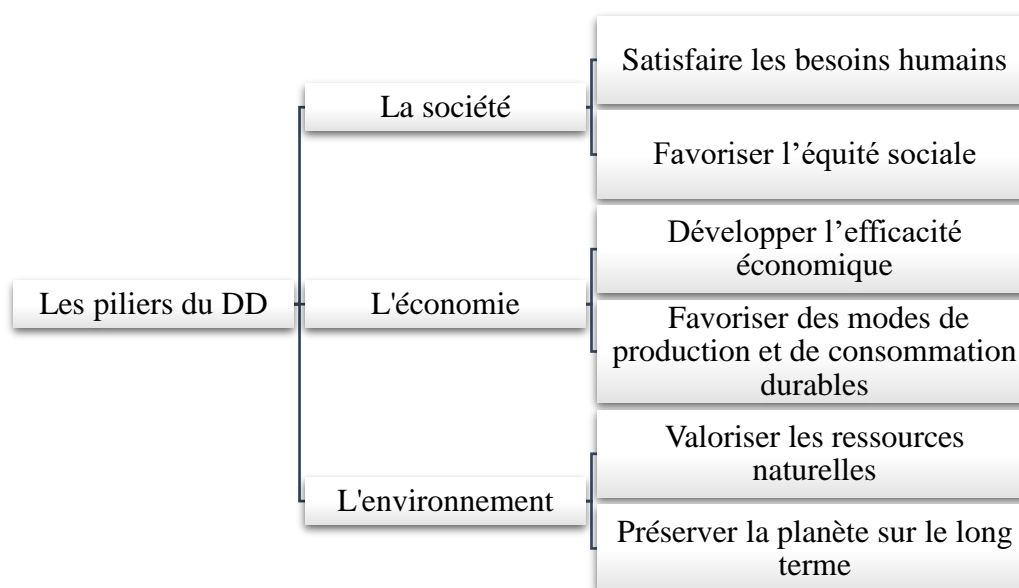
Les piliers du DD

La société

Satisfaire les besoins humains

Favoriser l’équité sociale

L'économie

Développer l’efficacité économique

Favoriser des modes de production et de consommation durables

L'environnement

Valoriser les ressources naturelles

Préserver la planète sur le long terme